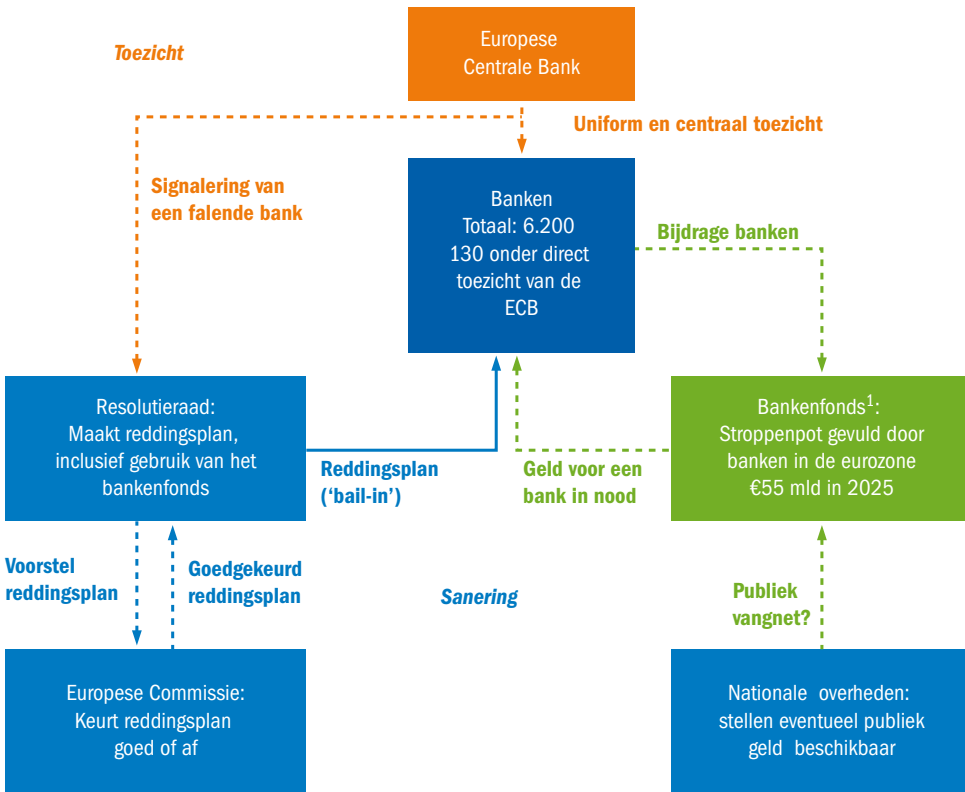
Toezicht

Europese Centrale Bank

Uniform en centraal toezicht

Signalering van een falende bank

Banken
Totaal: 6.200
130 onder direct toezicht van de ECB

Bijdrage banken

Resolutieraad:
Maakt reddingsplan, inclusief gebruik van het bankenfonds

Reddingsplan ('bail-in')

Geld voor een bank in nood

Bankenfonds$^1$:
Stroppenpot gevuld door banken in de eurozone
€55 mld in 2025

Voorstel reddingsplan

Goedgekeurd reddingsplan

Sanering

Publiek vangnet?

Europese Commissie:
Keurt reddingsplan goed of af

Nationale overheden:
stellen eventueel publiek geld beschikbaar